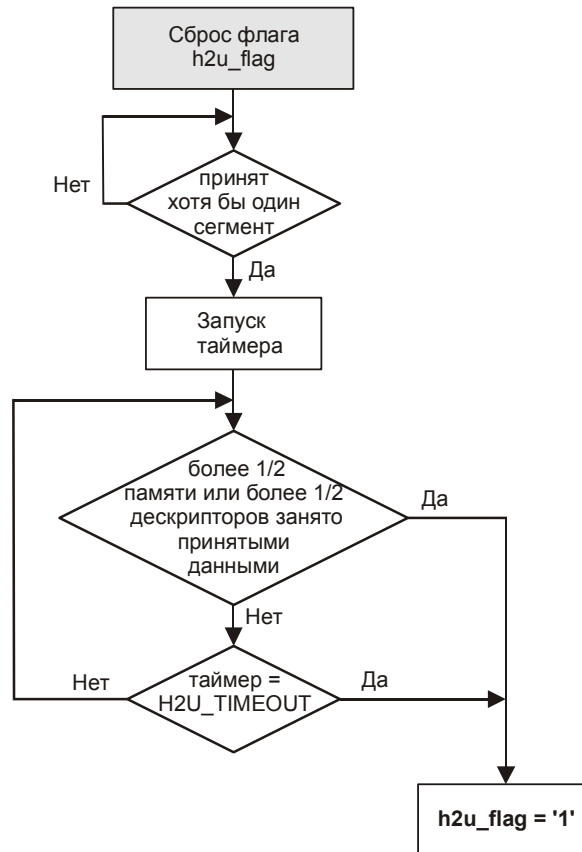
Сброс флага h2u_flag

Нет

принят хотя бы один сегмент

Да

Запуск таймера

более 1/2 памяти или более 1/2 дескрипторов занято принятыми данными

Да

Нет

Нет

таймер = H2U_TIMEOUT

Да

h2u_flag = '1'